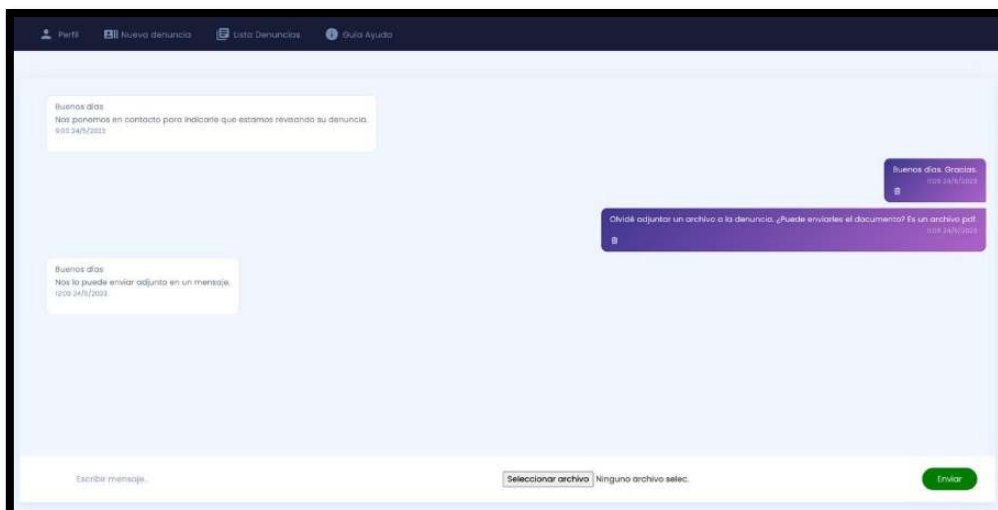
Perfil Nueva denuncia Lista Denuncias Guía Ayuda

Buenos días
Nos ponemos en contacto para indicarle que estamos revisando su denuncia.
9:00 24/5/2023

Buenos días. Gracias.
11:05 24/5/2023

Olvidé adjuntar un archivo a la denuncia. ¿Puede enviarles el documento? Es un archivo pdf.
11:05 24/5/2023

Buenos días
Nos lo puede enviar adjunto en un mensaje.
12:00 24/5/2023

Escribe mensaje...

Seleccionar archivo Ninguno archivo selec.

Enviar